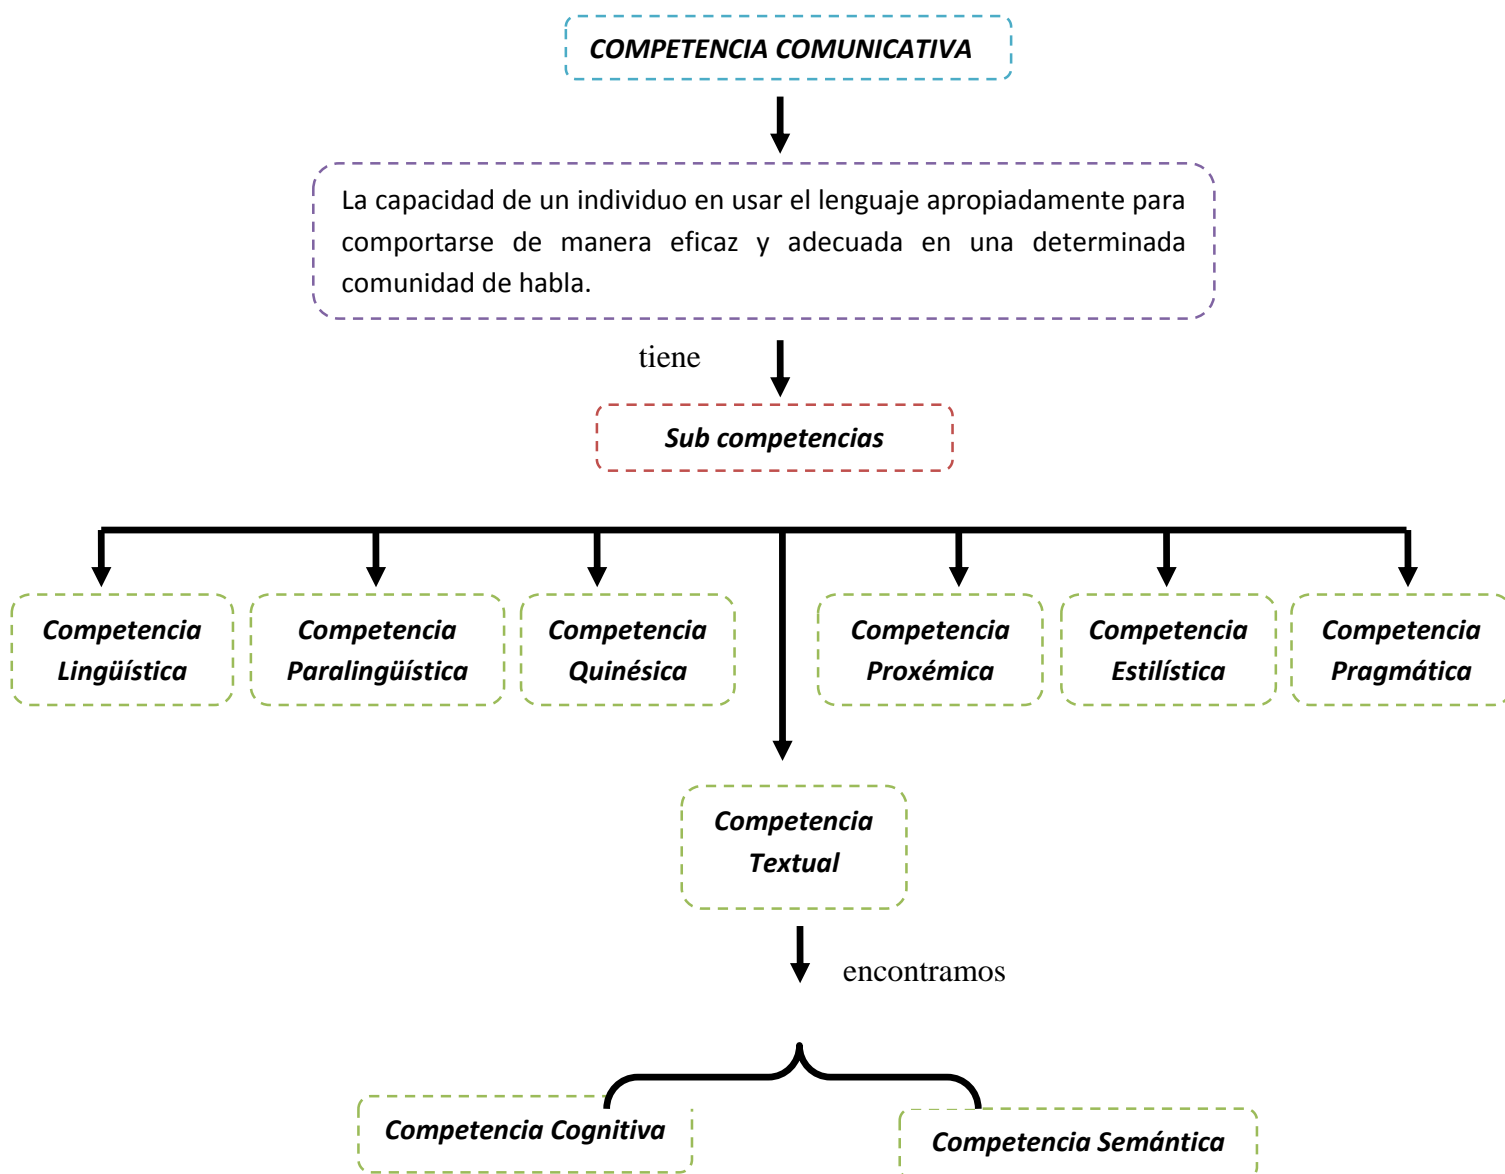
COMPETENCIA COMUNICATIVA

La capacidad de un individuo en usar el lenguaje apropiadamente para comportarse de manera eficaz y adecuada en una determinada comunidad de habla.

tiene

Sub competencias

Competencia Lingüística

Competencia Paralingüística

Competencia Quinésica

Competencia Proxémica

Competencia Estilística

Competencia Pragmática

Competencia Textual

encontramos

Competencia Cognitiva

Competencia Semántica